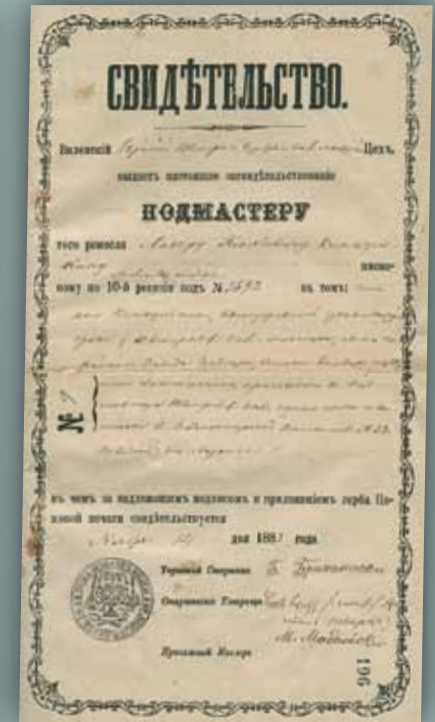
СВИДѢТЕЛЬСТВО.

Виленскій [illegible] Цехъ выдаетъ настоящее свидѣтельство

ПОДМАСТЕРУ

того ремесла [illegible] писанному по 10-й ревизіи подъ № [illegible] въ томъ: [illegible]

№

въ чемъ за надлежащимъ подписомъ и приложеніемъ герба Цеховой печати свидѣтельствуется

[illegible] дня 188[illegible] года.

Управскій Старшина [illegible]

Старшинскій Товарищъ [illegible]

Цеховый Маклеръ

961